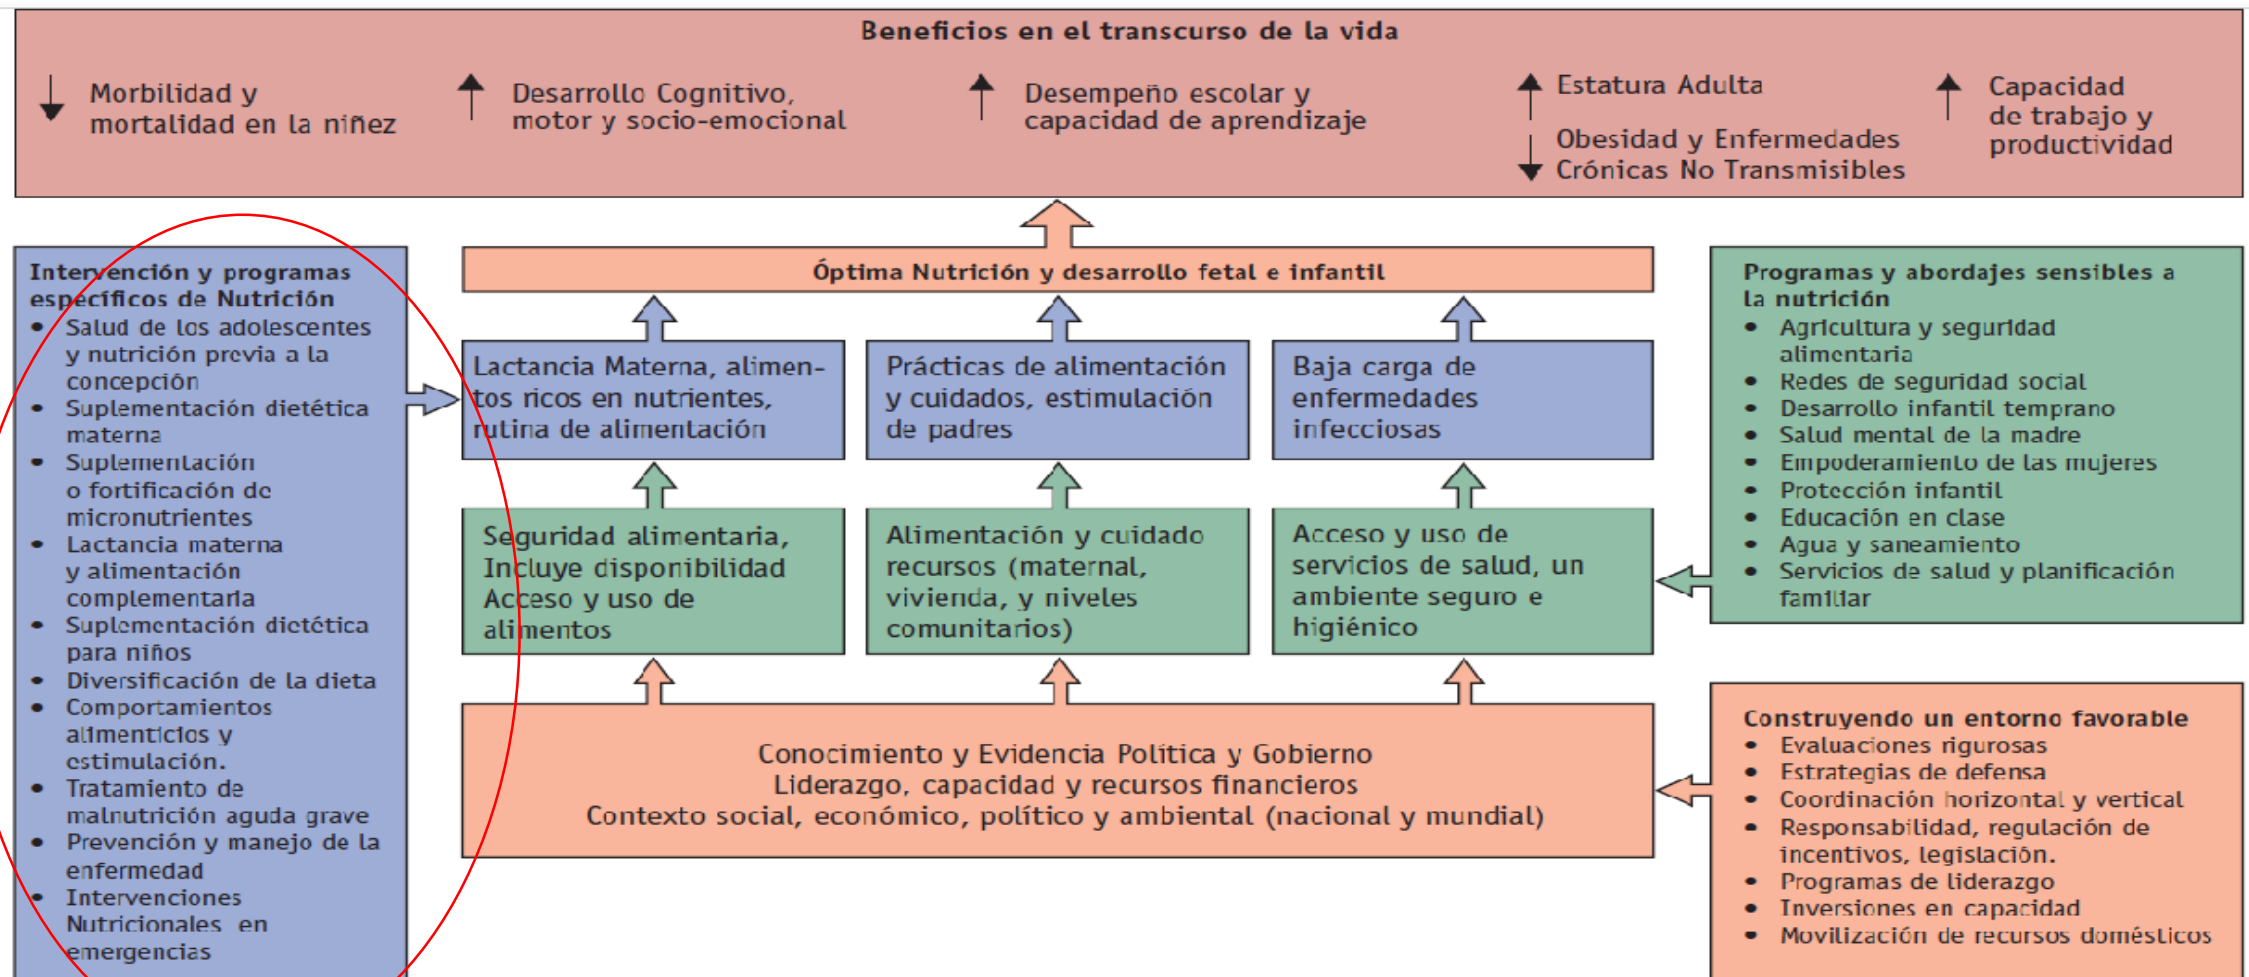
Beneficios en el transcurso de la vida

Morbilidad y mortalidad en la niñez

Desarrollo Cognitivo, motor y socio-emocional

Desempeño escolar y capacidad de aprendizaje

Estatura Adulta

Obesidad y Enfermedades Crónicas No Transmisibles

Capacidad de trabajo y productividad

Intervención y programas específicos de Nutrición
• Salud de los adolescentes y nutrición previa a la concepción
• Suplementación dietética materna
• Suplementación o fortificación de micronutrientes
• Lactancia materna y alimentación complementaria
• Suplementación dietética para niños
• Diversificación de la dieta
• Comportamientos alimenticios y estimulación.
• Tratamiento de malnutrición aguda grave
• Prevención y manejo de la enfermedad
• Intervenciones Nutricionales en emergencias

Óptima Nutrición y desarrollo fetal e infantil

Lactancia Materna, alimentos ricos en nutrientes, rutina de alimentación

Prácticas de alimentación y cuidados, estimulación de padres

Baja carga de enfermedades infecciosas

Seguridad alimentaria, Incluye disponibilidad Acceso y uso de alimentos

Alimentación y cuidado recursos (maternal, vivienda, y niveles comunitarios)

Acceso y uso de servicios de salud, un ambiente seguro e higiénico

Conocimiento y Evidencia Política y Gobierno
Liderazgo, capacidad y recursos financieros
Contexto social, económico, político y ambiental (nacional y mundial)

Programas y abordajes sensibles a la nutrición
• Agricultura y seguridad alimentaria
• Redes de seguridad social
• Desarrollo infantil temprano
• Salud mental de la madre
• Empoderamiento de las mujeres
• Protección infantil
• Educación en clase
• Agua y saneamiento
• Servicios de salud y planificación familiar

Construyendo un entorno favorable
• Evaluaciones rigurosas
• Estrategias de defensa
• Coordinación horizontal y vertical
• Responsabilidad, regulación de incentivos, legislación.
• Programas de liderazgo
• Inversiones en capacidad
• Movilización de recursos domésticos